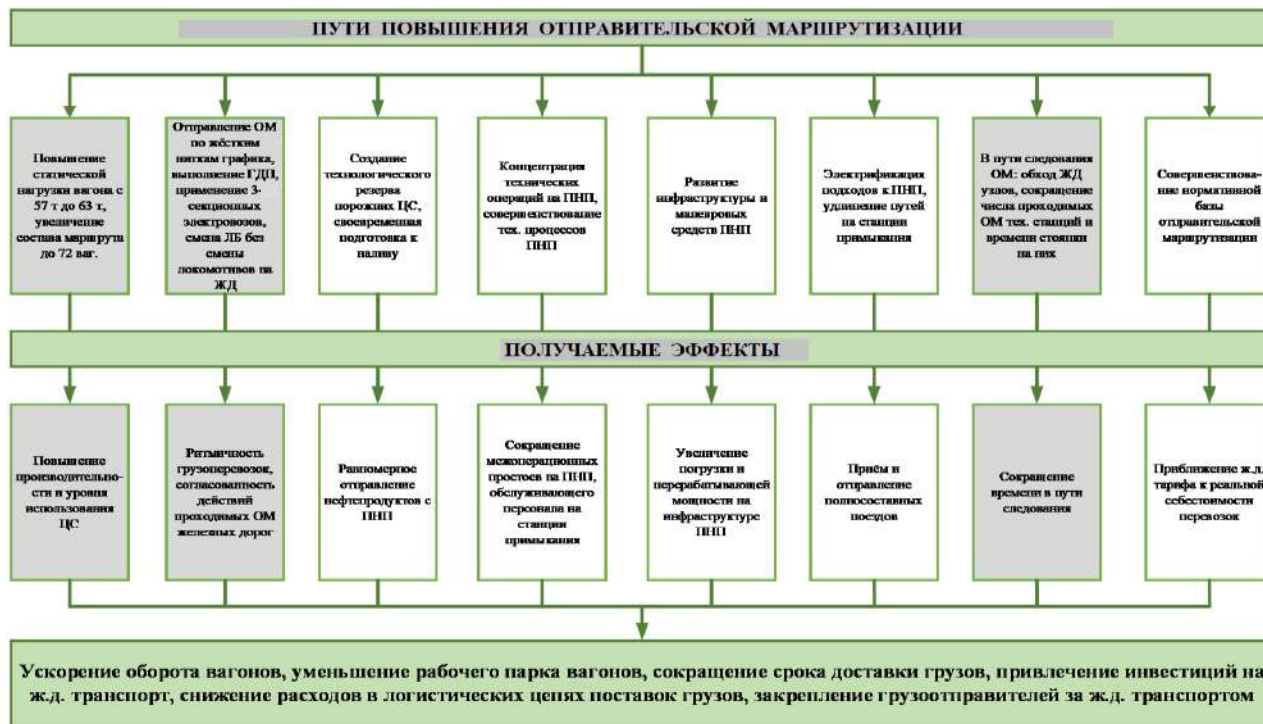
ПУТИ ПОВЫШЕНИЯ ОТПРАВИТЕЛЬСКОЙ МАРШРУТИЗАЦИИ

Повышение статической нагрузки вагона с 57 т до 63 т, увеличение состава маршрута до 72 ваг.

Отправление ОМ по жёстким ниткам графика, выполнение ГДП, применение 3-секционных электровозов, смена ЛБ без смены локомотивов на ЖД

Создание технологического резерва порожних ЦС, своевременная подготовка к наливу

Концентрация технических операций на ПНП, совершенствование тех. процессов ПНП

Развитие инфраструктуры и маневровых средств ПНП

Электрификация подходов к ПНП, удлинение путей на станции примыкания

В пути следования ОМ: обход ЖД узлов, сокращение числа проходимых ОМ тех. станций и времени стоянки на них

Совершенствование нормативной базы отправительской маршрутизации

ПОЛУЧАЕМЫЕ ЭФФЕКТЫ

Повышение производительности и уровня использования ЦС

Ритмичность грузоперевозок, согласованность действий проходимых ОМ железных дорог

Равномерное отправление нефтепродуктов с ПНП

Сокращение межоперационных простоев на ПНП, обслуживающего персонала на станции примыкания

Увеличение погрузки и перерабатывающей мощности на инфраструктуре ПНП

Приём и отправление полносоставных поездов

Сокращение времени в пути следования

Приближение ж.д. тарифа к реальной себестоимости перевозок

Ускорение оборота вагонов, уменьшение рабочего парка вагонов, сокращение срока доставки грузов, привлечение инвестиций на ж.д. транспорт, снижение расходов в логистических цепях поставок грузов, закрепление грузоотправителей за ж.д. транспортом